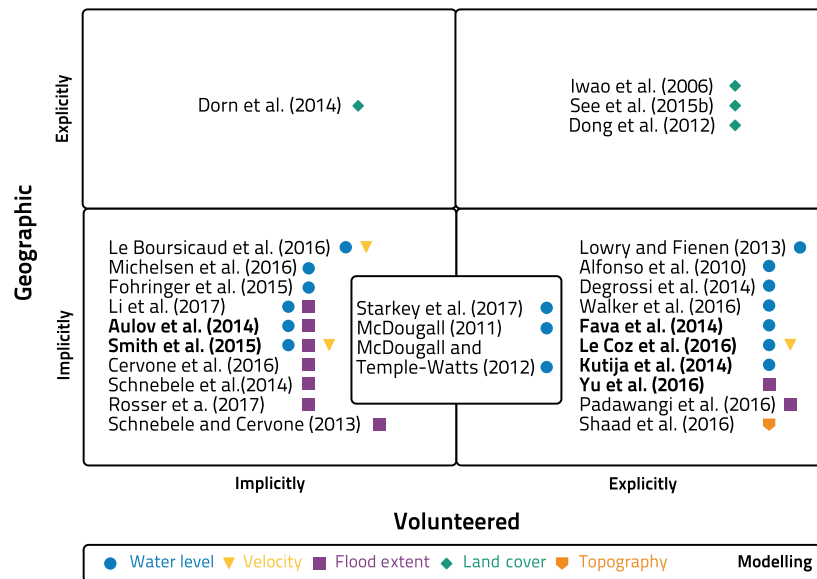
Geographic

Explicitly

Implicitly

Dorn et al. (2014)

Iwao et al. (2006)
See et al. (2015b)
Dong et al. (2012)

Le Boursicaud et al. (2016)
Michelsen et al. (2016)
Fohringer et al. (2015)
Li et al. (2017)
**Aulov et al. (2014)**
**Smith et al. (2015)**
Cervone et al. (2016)
Schnebele et al.(2014)
Rosser et a. (2017)
Schnebele and Cervone (2013)

Starkey et al. (2017)
McDougall (2011)
McDougall and Temple-Watts (2012)

Lowry and Fienen (2013)
Alfonso et al. (2010)
Degrossi et al. (2014)
Walker et al. (2016)
**Fava et al. (2014)**
**Le Coz et al. (2016)**
**Kutija et al. (2014)**
**Yu et al. (2016)**
Padawangi et al. (2016)
Shaad et al. (2016)

Implicitly

Explicitly

Volunteered

Water level
Velocity
Flood extent
Land cover
Topography
**Modelling**